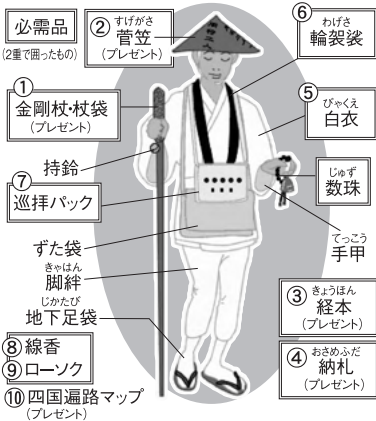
必需品
(2重で囲ったもの)

② すげがさ 菅笠
(プレゼント)

⑥ わげさ 輪袈裟

①
金剛杖・杖袋
(プレゼント)

⑤ びゃくえ 白衣

持鈴

⑦
巡拝パック

じゅず 数珠

ずた袋

てっこう 手甲

きゃはん 脚絆

じかたび 地下足袋

③ きょうほん 経本
(プレゼント)

⑧ 線香
⑨ ローソク

④ おさめふだ 納札
(プレゼント)

⑩ 四国遍路マップ
(プレゼント)